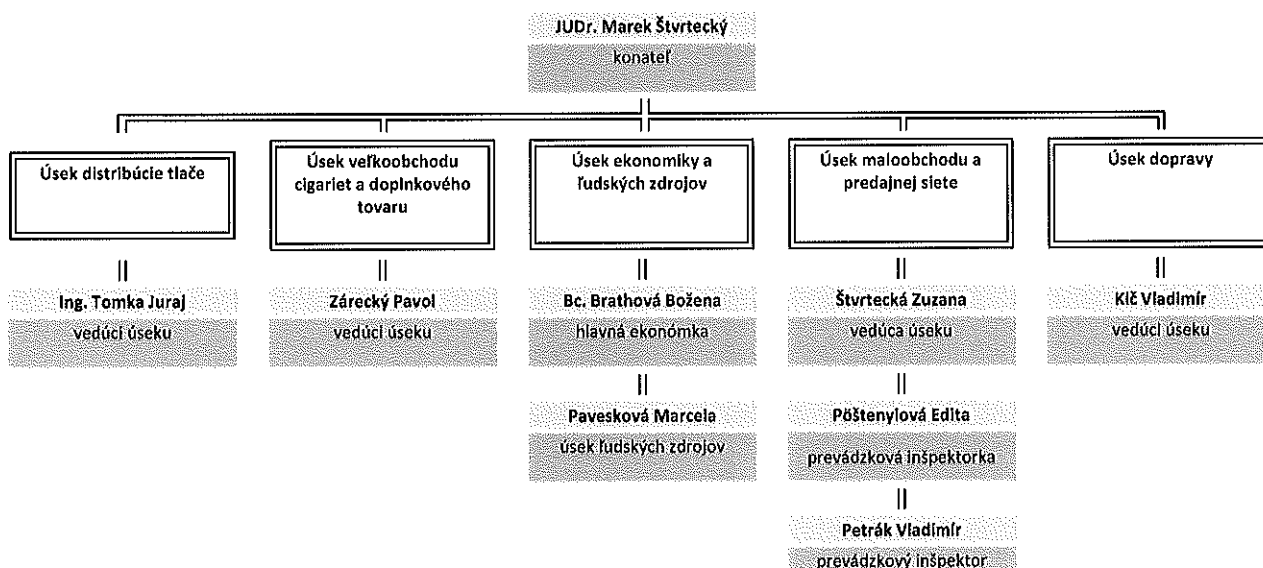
JUDr. Marek Štvrtecký
konateľ

Úsek distribúcie tlače

Ing. Tomka Juraj
vedúci úseku

Úsek veľkoobchodu cigariet a doplnkového tovaru

Zárecký Pavol
vedúci úseku

Úsek ekonomiky a ľudských zdrojov

Bc. Brathová Božena
hlavná ekonómka

Paveskova Marcela
úsek ľudských zdrojov

Úsek maloobchodu a predajnej siete

Štvrtecká Zuzana
vedúca úseku

Pöštenyiová Edita
prevádzková inšpektorka

Petrák Vladimír
prevádzkový inšpektor

Úsek dopravy

Klč Vladimír
vedúci úseku